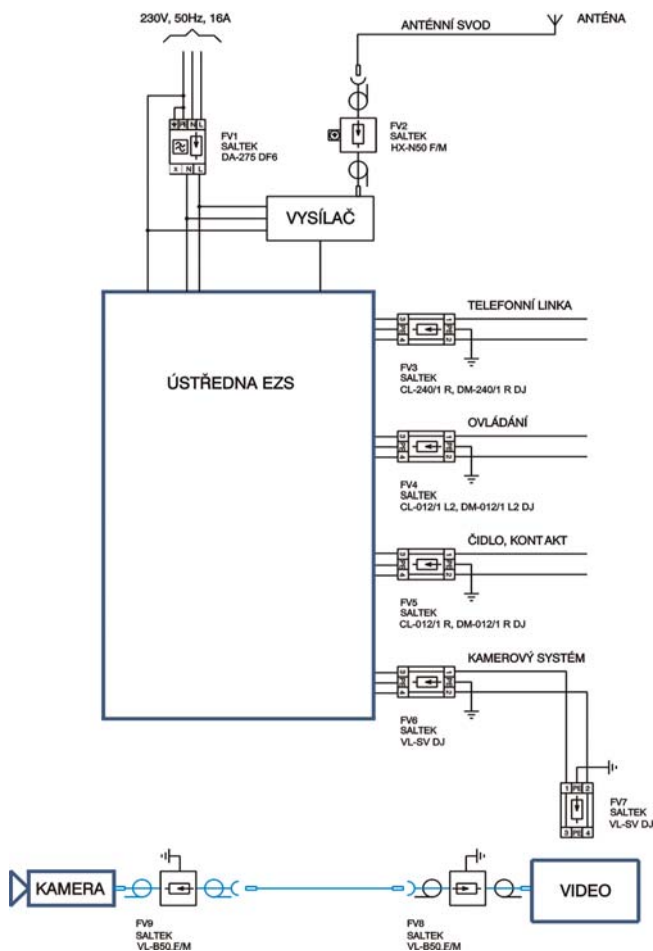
230V, 50Hz, 16A

ANTÉNNÍ SVOD

ANTÉNA

FV1
SALTEK
DA-275 DF6

FV2
SALTEK
HX-N50 F/M

VYSÍLAČ

TELEFONNÍ LINKA

ÚSTŘEDNA EZS

FV3
SALTEK
CL-240/1 R, DM-240/1 R DJ

OVLÁDÁNÍ

FV4
SALTEK
CL-012/1 L2, DM-012/1 L2 DJ

ČIDLO, KONT AKT

FV5
SALTEK
CL-012/1 R, DM-012/1 R DJ

KAMEROVÝ SYSTÉM

FV6
SALTEK
VL-SV DJ

FV7
SALTEK
VL-SV DJ

KAMERA

VIDEO

FV9
SALTEK
VL-B50 F/M

FV8
SALTEK
VL-B50 F/M